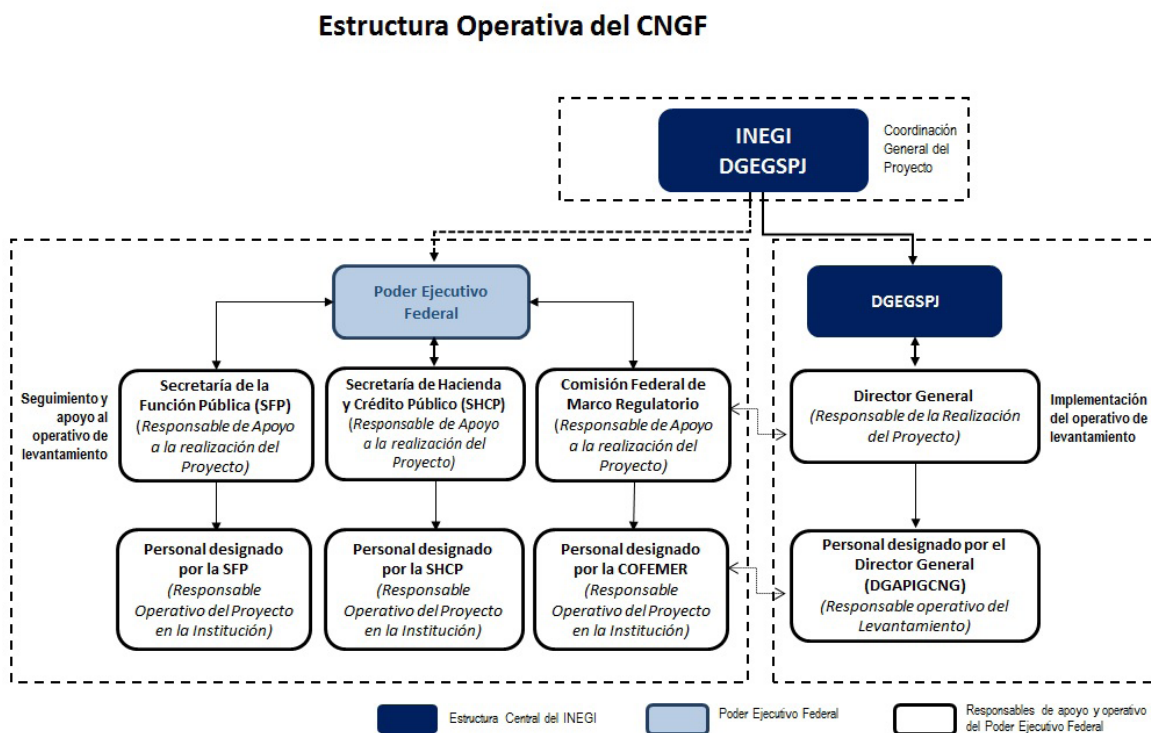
Estructura Operativa del CNGF

INEGI
DGEGSPJ

Coordinación General del Proyecto

Poder Ejecutivo Federal

DGEGSPJ

Seguimiento y apoyo al operativo de levantamiento

Secretaría de la Función Pública (SFP)
(Responsable de Apoyo a la realización del Proyecto)

Secretaría de Hacienda y Crédito Público (SHCP)
(Responsable de Apoyo a la realización del Proyecto)

Comisión Federal de Marco Regulatorio
(Responsable de Apoyo a la realización del Proyecto)

Director General
(Responsable de la Realización del Proyecto)

Implementación del operativo de levantamiento

Personal designado por la SFP
(Responsable Operativo del Proyecto en la Institución)

Personal designado por la SHCP
(Responsable Operativo del Proyecto en la Institución)

Personal designado por la COFEMER
(Responsable Operativo del Proyecto en la Institución)

Personal designado por el Director General (DGAPIGCNG)
(Responsable operativo del Levantamiento)

Estructura Central del INEGI

Poder Ejecutivo Federal

Responsables de apoyo y operativo del Poder Ejecutivo Federal